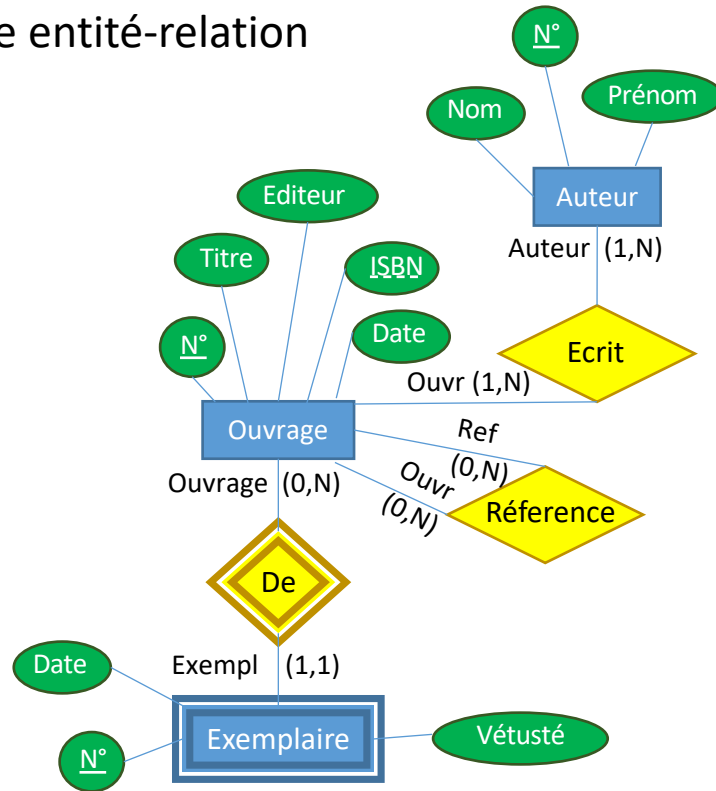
e entité-relation

N°

Nom

Prénom

Auteur

Auteur (1,N)

Editeur

Titre

ISBN

Date

N°

Ecrit

Ouvr (1,N)

Ouvrage

Ref (0,N)

Ouvr (0,N)

Ouvrage (0,N)

Réference

De

Date

Exempl (1,1)

Exemplaire

Vétusté

N°